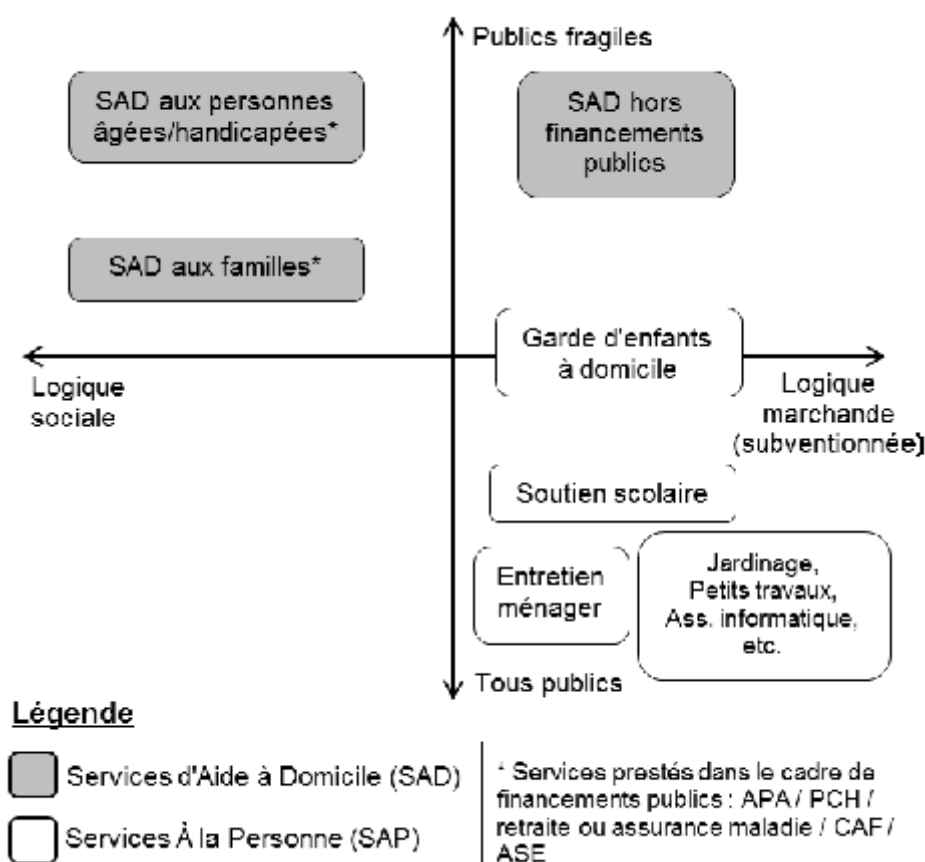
Publics fragiles

SAD aux personnes âgées/handicapées*

SAD hors financements publics

SAD aux familles*

Garde d'enfants à domicile

Logique sociale

Logique marchande (subventionnée)

Soutien scolaire

Entretien ménager

Jardinage, Petits travaux, Ass. informatique, etc.

Tous publics

Légende

Services d'Aide à Domicile (SAD)

Services À la Personne (SAP)

* Services prestés dans le cadre de financements publics : APA / PCH / retraite ou assurance maladie / CAF / ASE